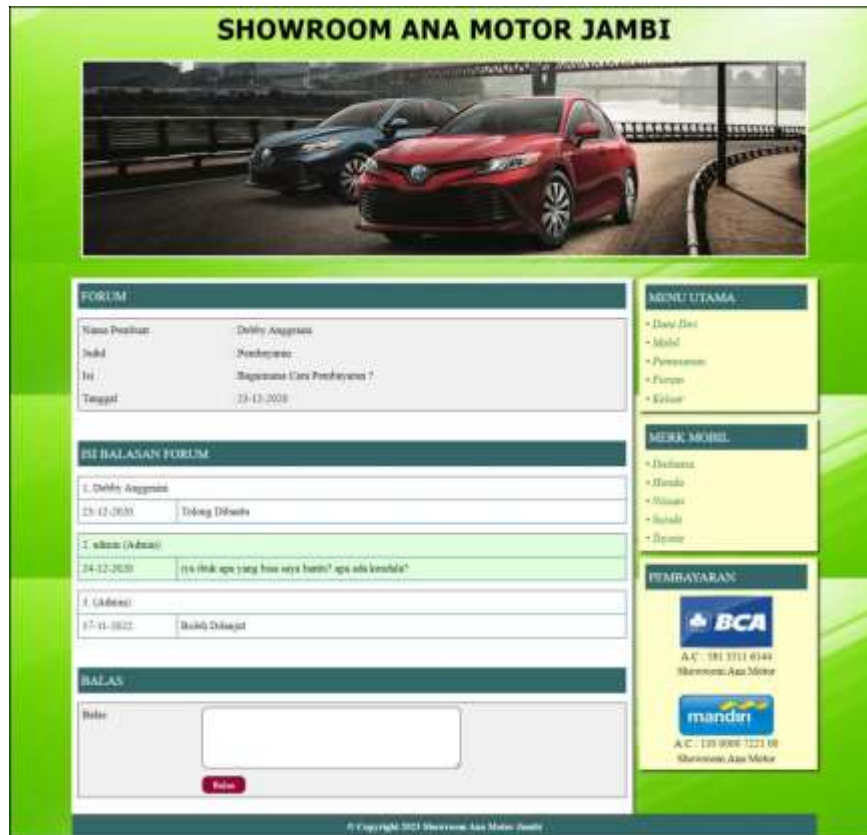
SHOWROOM ANA MOTOR JAMBI

FORUM

| | |
|---|---|
| Nama Pembuat | Debby Anggraini |
| Judul | Pembayaran |
| Isi | Bagaimana Cara Pembayaran ? |
| Tanggal | 23-12-2020 |

ISI BALASAN FORUM

1. Debby Anggraini

| | |
|---|---|
| 23-12-2020 | Tolong Dibantu |

2. admin (Admin)

| | |
|---|---|
| 24-12-2020 | iya ibuk apa yang bisa saya bantu? apa ada kendala? |

3. (Admin)

| | |
|---|---|
| 17-11-2022 | Boleh Dilanjut |

BALAS

Balas

Balas

MENU UTAMA
- Data Diri
- Mobil
- Pemesanan
- Forum
- Keluar

MERK MOBIL
- Daihatsu
- Honda
- Nissan
- Suzuki
- Toyota

PEMBAYARAN

BCA
A.C : 181 3311 6344
Showroom Ana Motor

mandiri
A.C : 110 0000 7221 08
Showroom Ana Motor

© Copyright 2023 Showroom Ana Motor Jambi